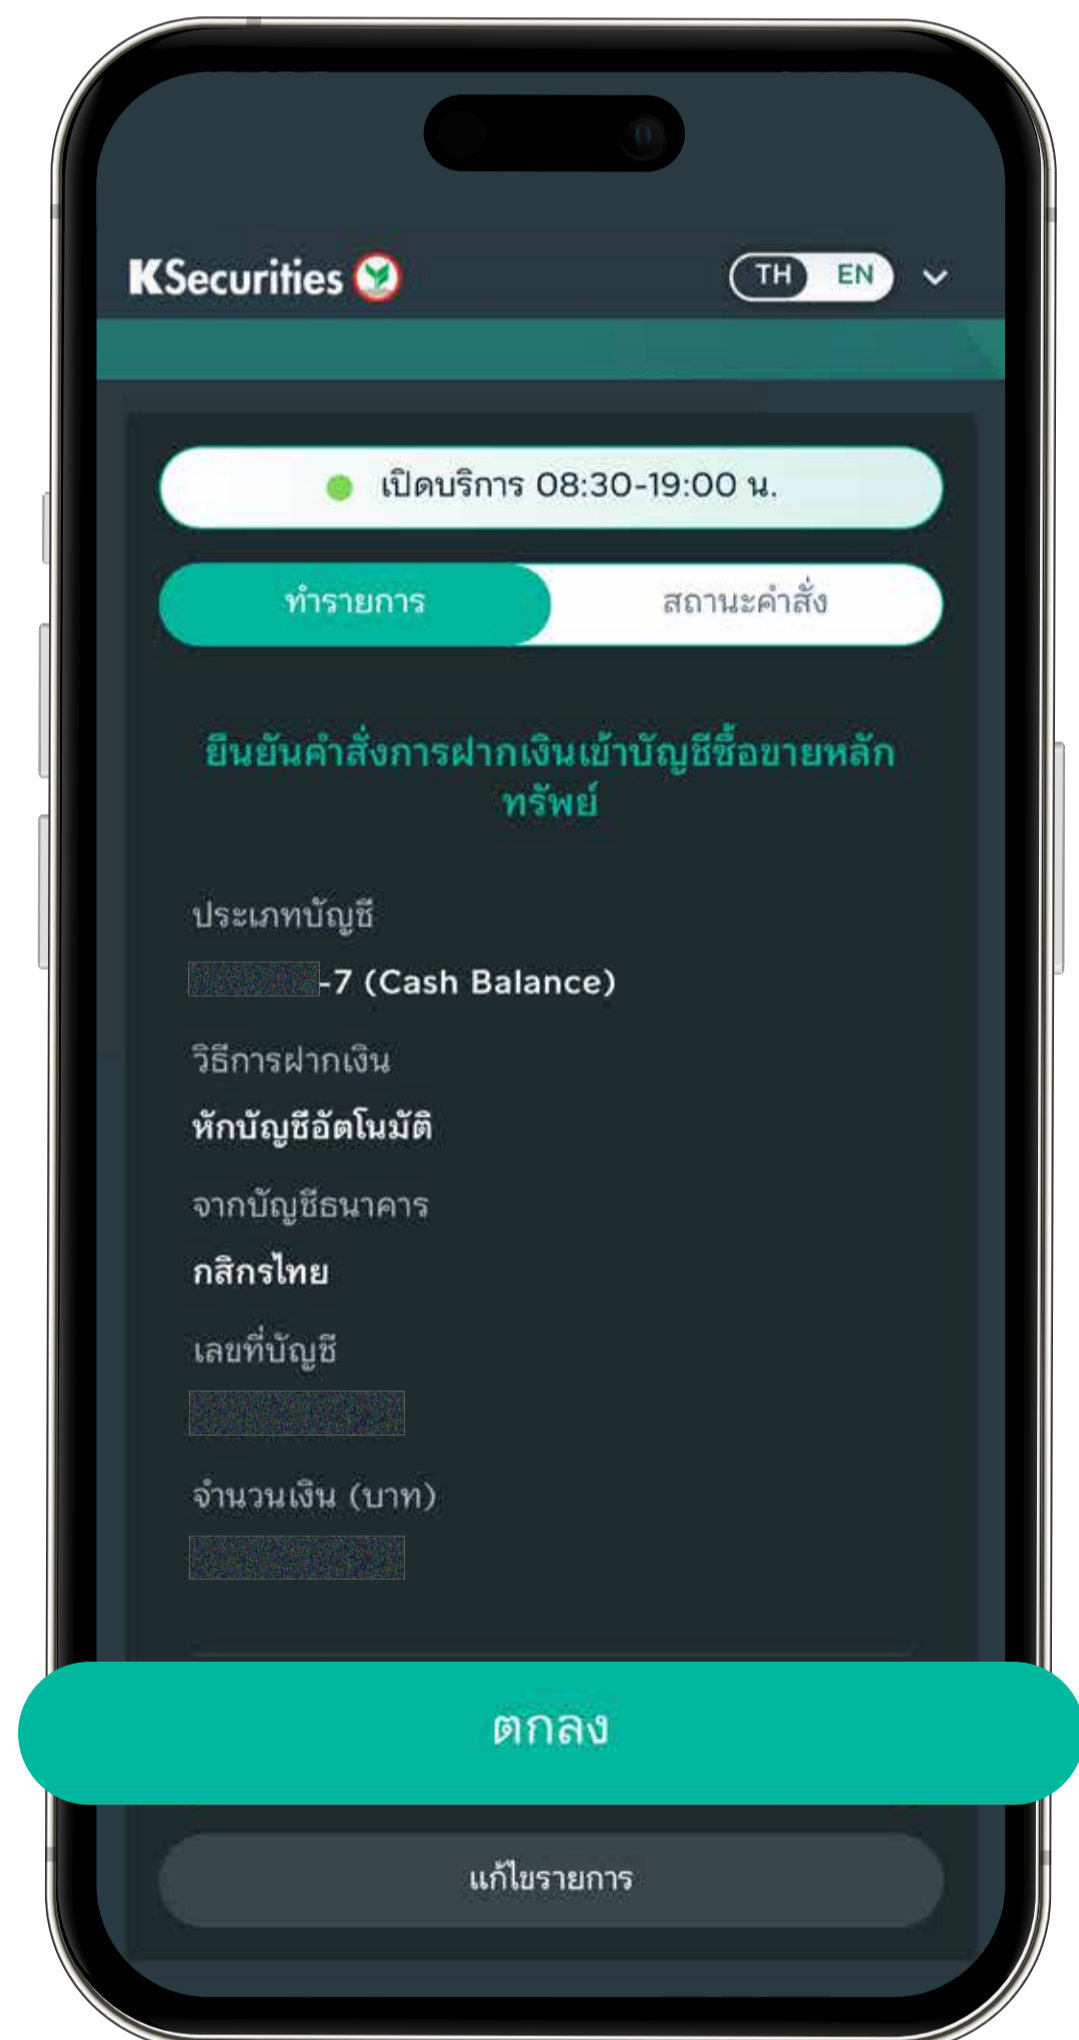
KSecurities

TH EN

เปิดบริการ 08:30-19:00 น.

ทำรายการ

สถานะคำสั่ง

ยืนยันคำสั่งการฝากเงินเข้าบัญชีซื้อขายหลักทรัพย์

ประเภทบัญชี

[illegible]-7 (Cash Balance)

วิธีการฝากเงิน

หักบัญชีอัตโนมัติ

จากบัญชีธนาคาร

กสิกรไทย

เลขที่บัญชี

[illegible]

จำนวนเงิน (บาท)

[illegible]

ตกลง

แก้ไขรายการ